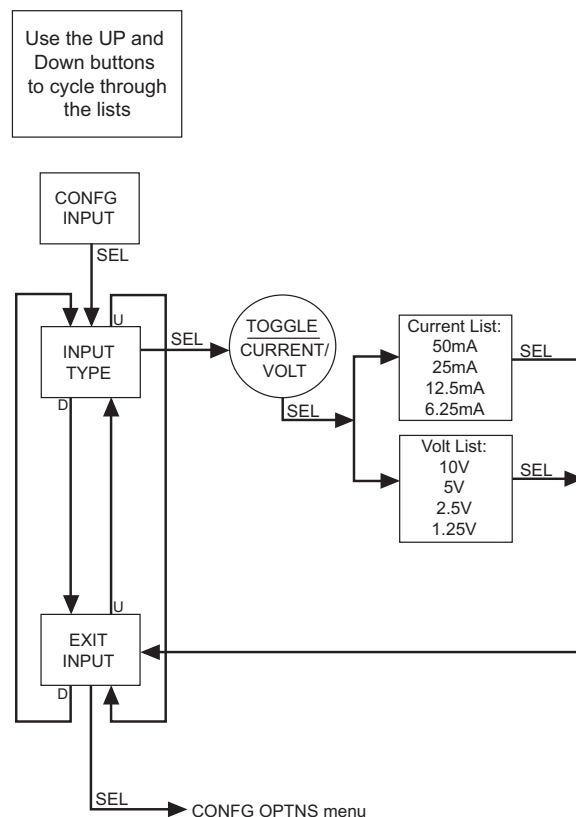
Use the UP and Down buttons to cycle through the lists

CONFG INPUT

SEL

U

INPUT TYPE

SEL

TOGGLE CURRENT/ VOLT

SEL

Current List:
50mA
25mA
12.5mA
6.25mA

SEL

Volt List:
10V
5V
2.5V
1.25V

SEL

D

U

EXIT INPUT

D

SEL

CONFG OPTNS menu